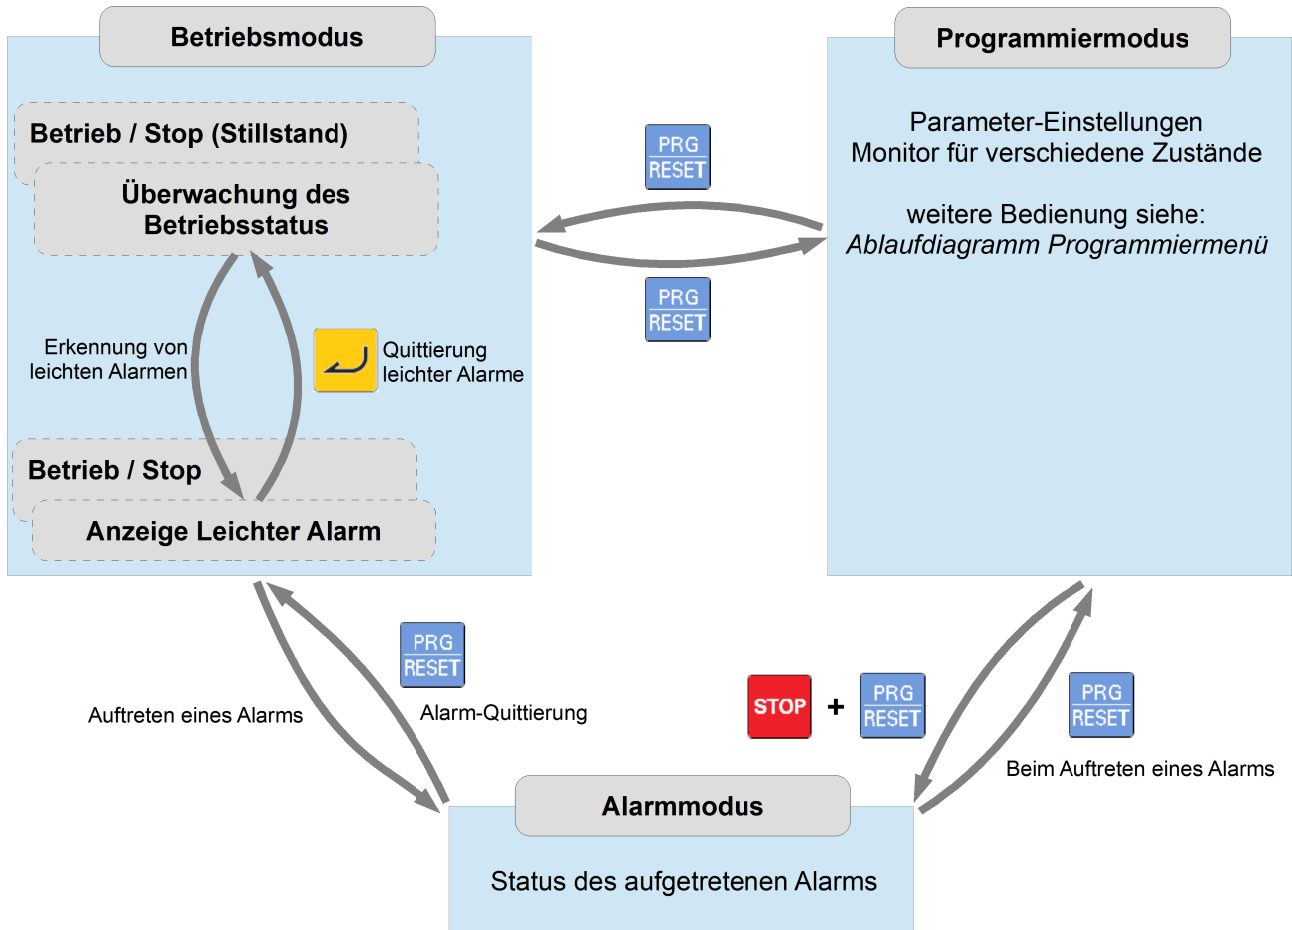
Betriebsmodus

Betrieb / Stop (Stillstand)

Überwachung des Betriebsstatus

Erkennung von leichten Alarmen

Quittierung leichter Alarme

Betrieb / Stop

Anzeige Leichter Alarm

Programmiermodus

Parameter-Einstellungen
Monitor für verschiedene Zustände

weitere Bedienung siehe:
*Ablaufdiagramm Programmiermenü*

PRG RESET

PRG RESET

PRG RESET

Auftreten eines Alarms

Alarm-Quittierung

STOP + PRG RESET

PRG RESET

Beim Auftreten eines Alarms

Alarmmodus

Status des aufgetretenen Alarms